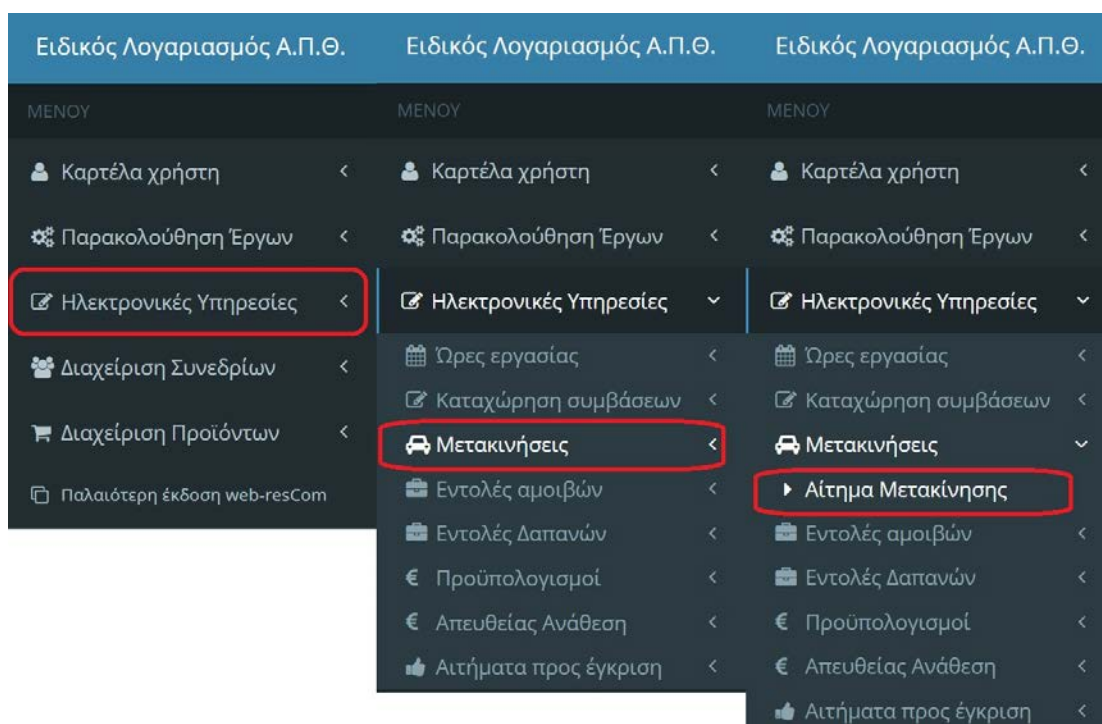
Ειδικός Λογαριασμός Α.Π.Θ.

ΜΕΝΟΥ

Καρτέλα χρήστη <

Παρακολούθηση Έργων <

Ηλεκτρονικές Υπηρεσίες <

Διαχείριση Συνεδρίων <

Διαχείριση Προϊόντων <

Παλαιότερη έκδοση web-resCom

Ειδικός Λογαριασμός Α.Π.Θ.

ΜΕΝΟΥ

Καρτέλα χρήστη <

Παρακολούθηση Έργων <

Ηλεκτρονικές Υπηρεσίες

Ώρες εργασίας <

Καταχώρηση συμβάσεων <

Μετακινήσεις <

Εντολές αμοιβών <

Εντολές Δαπανών <

€ Προϋπολογισμοί <

€ Απευθείας Ανάθεση <

Αιτήματα προς έγκριση <

Ειδικός Λογαριασμός Α.Π.Θ.

ΜΕΝΟΥ

Καρτέλα χρήστη <

Παρακολούθηση Έργων <

Ηλεκτρονικές Υπηρεσίες

Ώρες εργασίας <

Καταχώρηση συμβάσεων <

Μετακινήσεις

Αίτημα Μετακίνησης

Εντολές αμοιβών <

Εντολές Δαπανών <

€ Προϋπολογισμοί <

€ Απευθείας Ανάθεση <

Αιτήματα προς έγκριση <